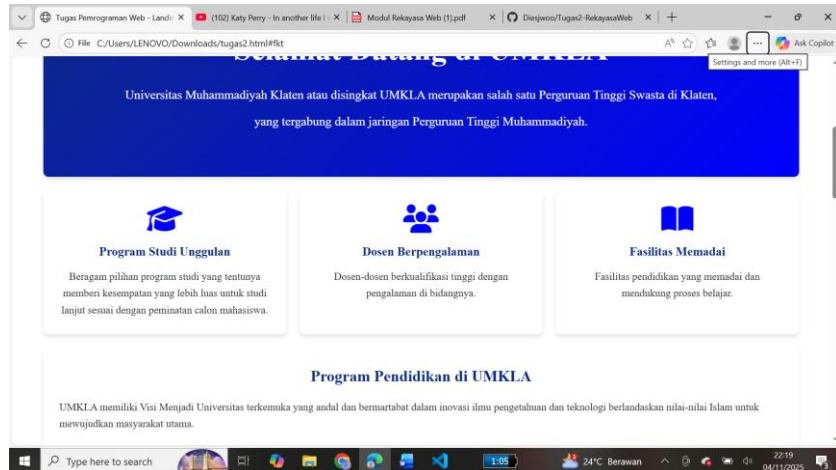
Tugas Pemrograman Web - Landi ×
(102) Katy Perry - In another life | ×
Modul Rekayasa Web (1).pdf ×
Diesjwon/Tugas2-RekayasaWeb ×
+
File C:/Users/LENOVO/Downloads/tugas2.html#fkt
Ask Copilot
Settings and more (Alt+F)

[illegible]

Universitas Muhammadiyah Klaten atau disingkat UMKLA merupakan salah satu Perguruan Tinggi Swasta di Klaten, yang tergabung dalam jaringan Perguruan Tinggi Muhammadiyah.

Program Studi Unggulan

Beragam pilihan program studi yang tentunya memberi kesempatan yang lebih luas untuk studi lanjut sesuai dengan peminatan calon mahasiswa.

Dosen Berpengalaman

Dosen-dosen berkualifikasi tinggi dengan pengalaman di bidangnya.

Fasilitas Memadai

Fasilitas pendidikan yang memadai dan mendukung proses belajar.

Program Pendidikan di UMKLA

UMKLA memiliki Visi Menjadi Universitas terkemuka yang andal dan bermartabat dalam inovasi ilmu pengetahuan dan teknologi berlandaskan nilai-nilai Islam untuk mewujudkan masyarakat utama.

Type here to search
1:05
24°C Berawan
22:19
04/11/2025